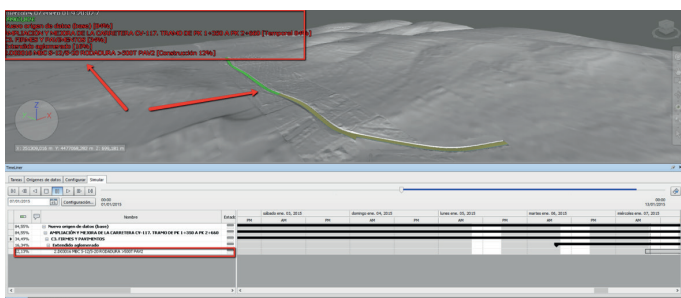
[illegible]
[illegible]
Nuevo origen de datos (base) [94%]
AMPLIACIÓN Y MEJORA DE LA CARRETERA CV-117. TRAMO DE PK 1+300 A PK 2+660 [Temporal 94%]
C3. FIRMES Y PAVIMENTOS [94%]
Extendido aglomerado [19%]
2.202034 MBC S-12/D-20 RODADURA >500T PAV2 [Construcción 12%]

X: 35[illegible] Y: 447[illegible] Z: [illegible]

TimeLiner
Tareas | Orígenes de datos | Configurar | Simular
00:00 01/01/2015
01/01/2015 | Configuración...
00:00 13/01/2015

| | Nombre | Estado |
|---|---|---|
| 94,95% | Nuevo origen de datos (base) | |
| 94,95% | AMPLIACIÓN Y MEJORA DE LA CARRETERA CV-117. TRAMO DE PK 1+300 A PK 2+660 | |
| 36,49% | C3. FIRMES Y PAVIMENTOS | |
| 18,39% | Extendido aglomerado | |
| 12,13% | 2.202034 MBC S-12/D-20 RODADURA >500T PAV2 | |

sábado ene. 03, 2015 | domingo ene. 04, 2015 | lunes ene. 05, 2015 | martes ene. 06, 2015 | miércoles ene. 07, 2015
PM | AM | PM | AM | PM | AM | PM | AM | PM | AM | PM